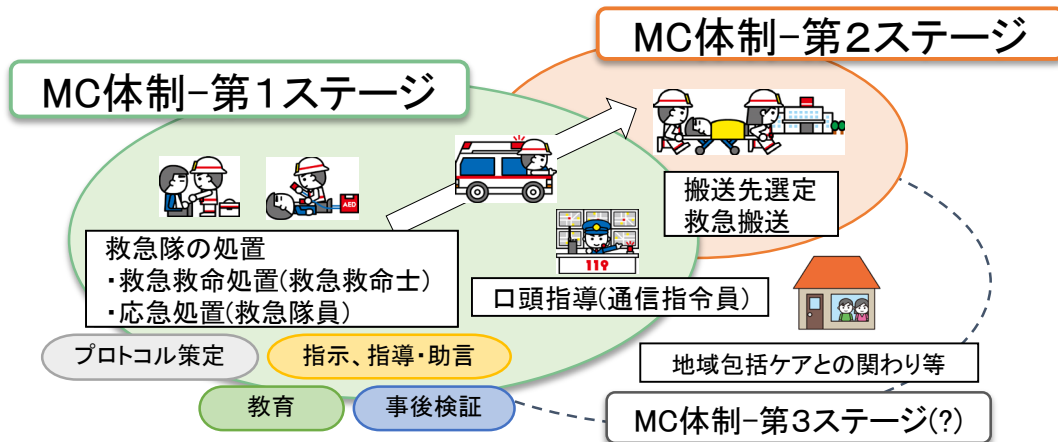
MC体制−第2ステージ

MC体制−第1ステージ

AED

119

搬送先選定
救急搬送

救急隊の処置
・救急救命処置(救急救命士)
・応急処置(救急隊員)

口頭指導(通信指令員)

プロトコル策定

指示、指導・助言

地域包括ケアとの関わり等

教育

事後検証

MC体制−第3ステージ(?)